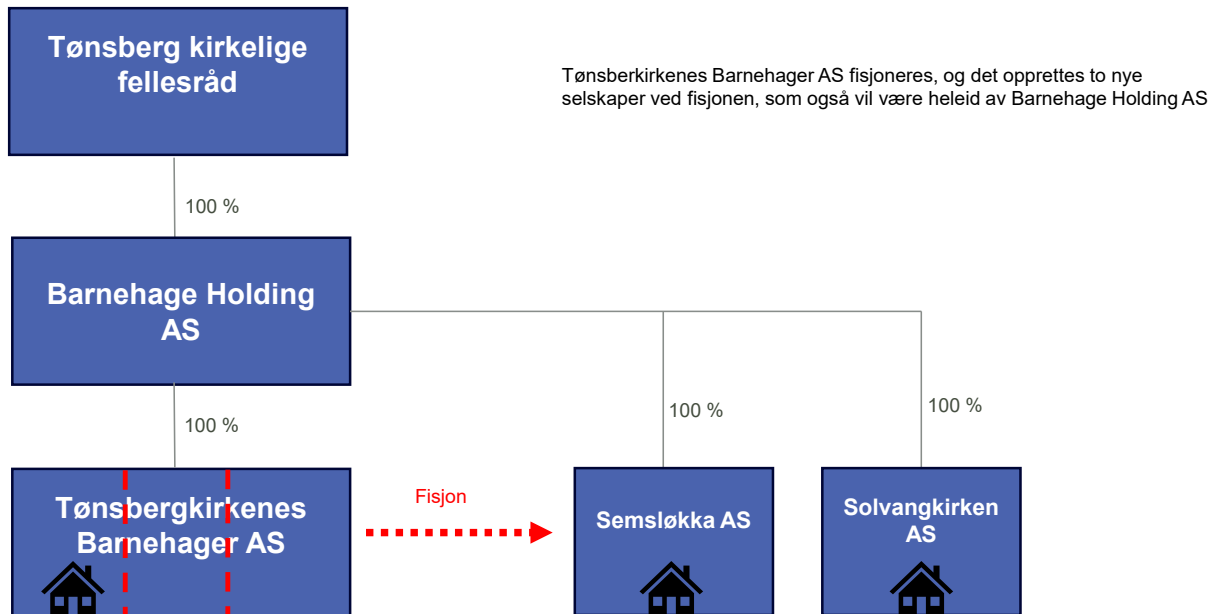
Tønsberg kirkelige fellesråd

Tønsberkirkenes Barnehager AS fisjoneres, og det opprettes to nye selskaper ved fisjonen, som også vil være heleid av Barnehage Holding AS

100 %

Barnehage Holding AS

100 %

100 %

100 %

Tønsbergkirkenes Barnehager AS

Fisjon

Semsløkka AS

Solvangkirken AS